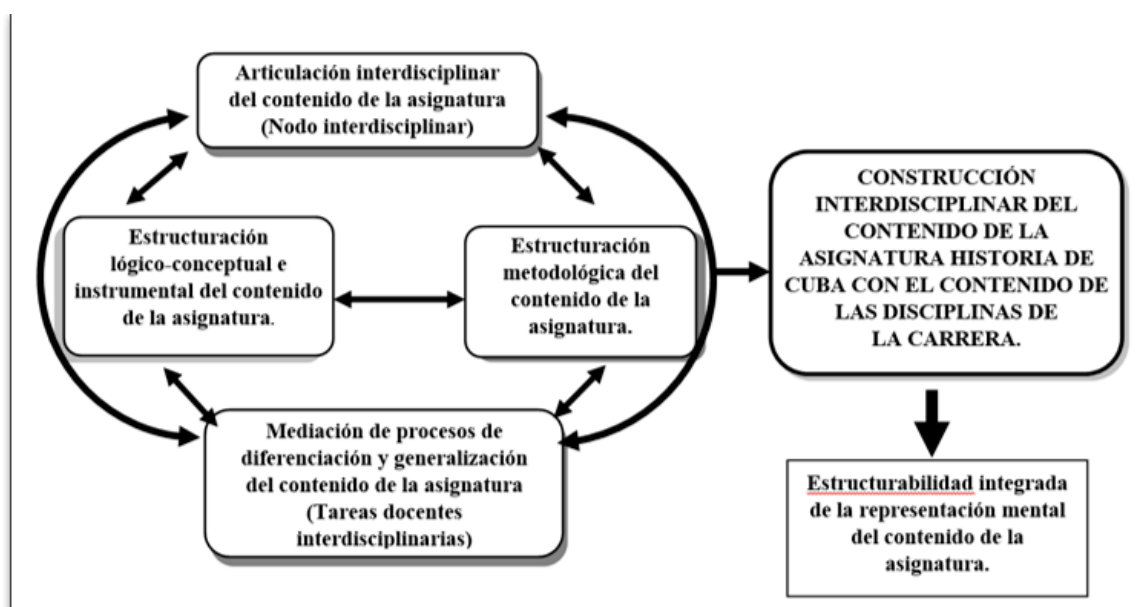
Articulación interdisciplinar del contenido de la asignatura (Nodo interdisciplinar)

Estructuración lógico-conceptual e instrumental del contenido de la asignatura.

Estructuración metodológica del contenido de la asignatura.

Mediación de procesos de diferenciación y generalización del contenido de la asignatura (Tareas docentes interdisciplinarias)

CONSTRUCCIÓN INTERDISCIPLINAR DEL CONTENIDO DE LA ASIGNATURA HISTORIA DE CUBA CON EL CONTENIDO DE LAS DISCIPLINAS DE LA CARRERA.

Estructurabilidad integrada de la representación mental del contenido de la asignatura.